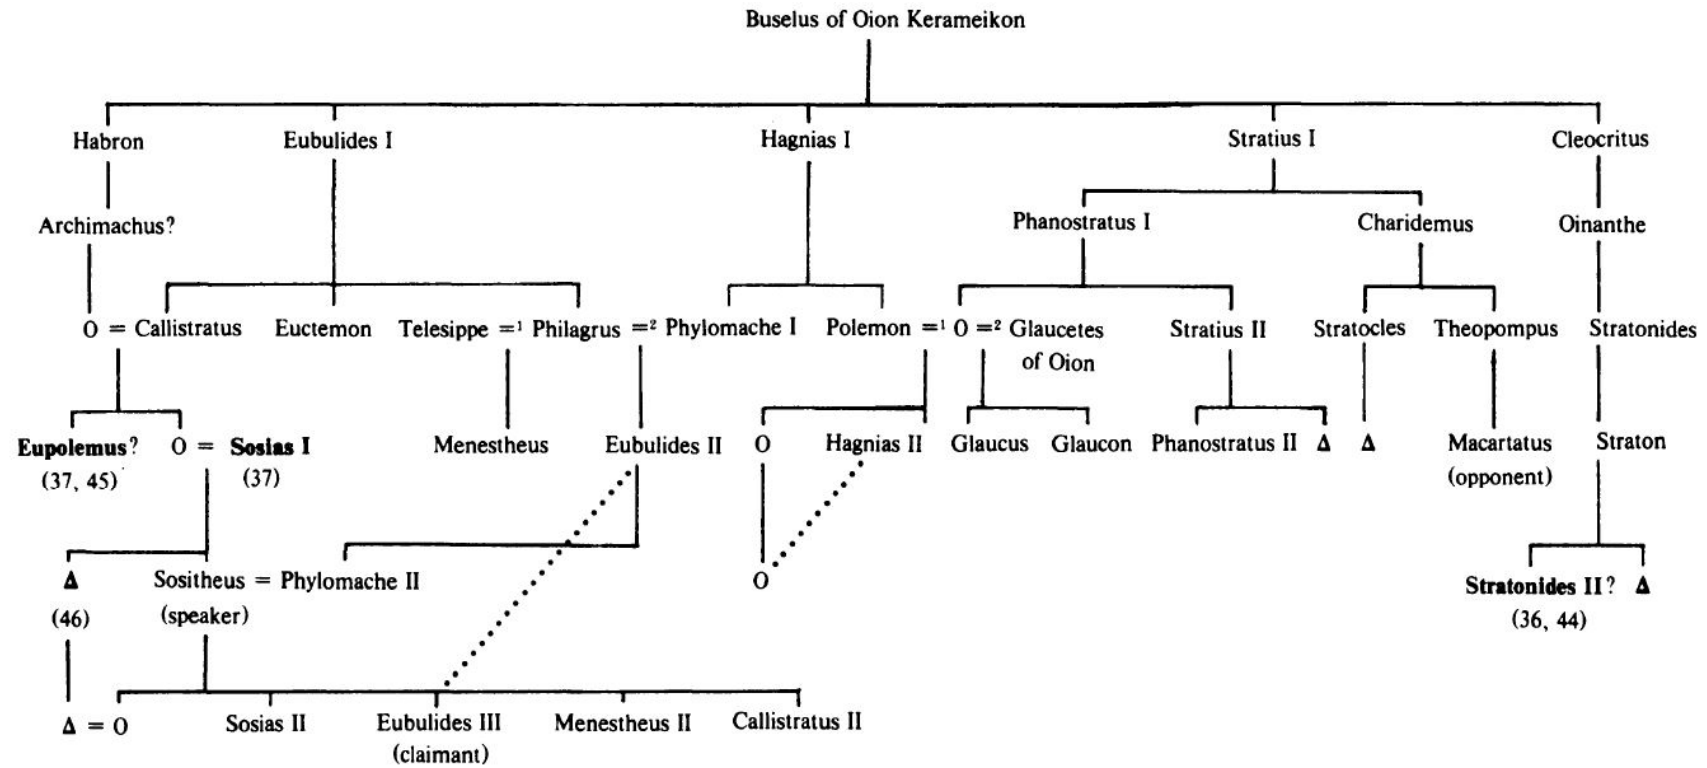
Buselus of Oion Kerameikon

Habron
Archimachus?
O = Callistratus
Eupolemus? (37, 45)
O = Sosias I (37)
Δ (46)
Δ = O

Eubulides I
Euctemon
Telesippe $=^1$ Philagrus $=^2$ Phylomache I
Menestheus
Eubulides II
Sositheus = Phylomache II (speaker)
Sosias II
Eubulides III (claimant)
Menestheus II
Callistratus II

Hagnias I
Polemon $=^1$ O $=^2$ Glaucetes of Oion
O
Hagnias II
O
Glaucus
Glaucon

Stratius I
Phanostratus I
Stratius II
Phanostratus II Δ
Charidemus
Stratocles
Δ
Theopompus
Macartatus (opponent)

Cleocritus
Oinanthe
Stratonides
Straton
Stratonides II? (36, 44)
Δ